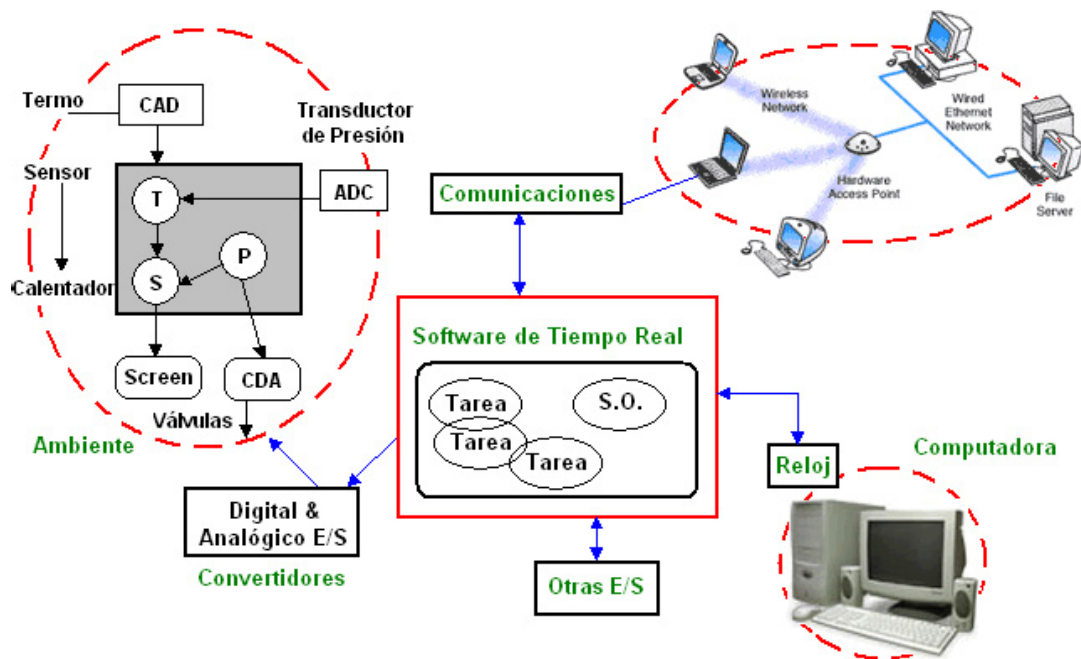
Termo
CAD
Transductor de Presión
Sensor
ADC
T
P
S
Calentador
Screen
CDA
Válvulas
Ambiente
Wireless Network
Wired Ethernet Network
Hardware Access Point
File Server
Comunicaciones
Software de Tiempo Real
Tarea
S.O.
Tarea
Tarea
Reloj
Computadora
Digital & Analógico E/S
Convertidores
Otras E/S